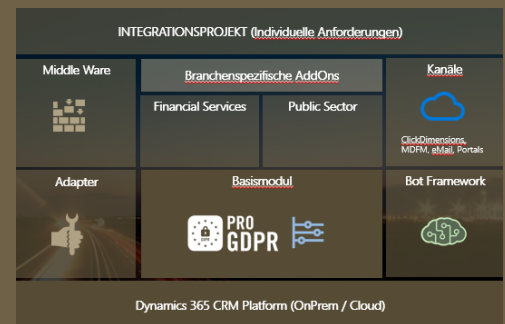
INTEGRATIONSPROJEKT (Individuelle Anforderungen)

Middle Ware

Branchenspezifische AddOns

Financial Services

Public Sector

Kanäle

ClickDimensions, MDFM, eMail, Portals

Adapter

Basismodul

PRO GDPR

Bot Framework

Dynamics 365 CRM Platform (OnPrem / Cloud)